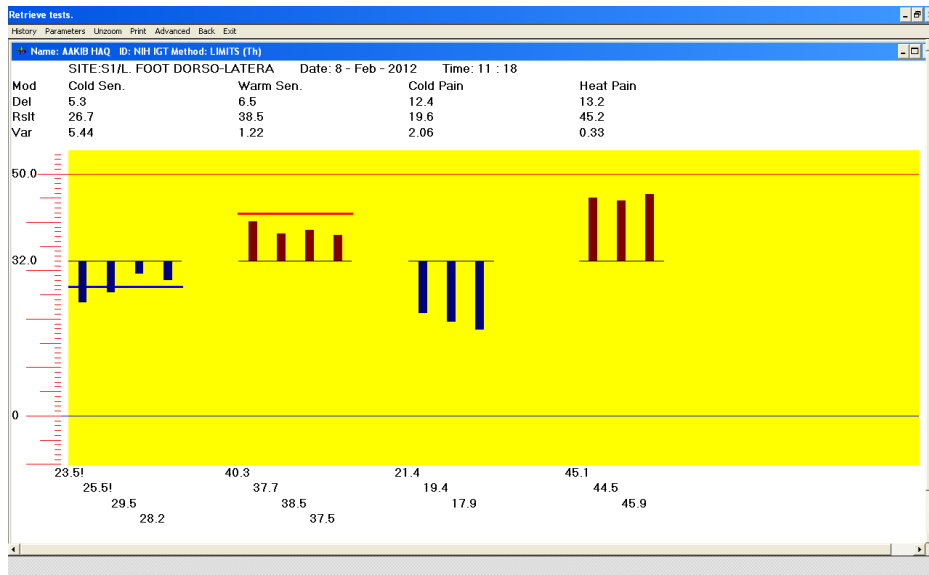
Retrieve tests.

History Parameters Unzoom Print Advanced Back Exit

Name: AAKIB HAQ ID: NIH IGT Method: LIMITS (Th)

SITE:S1/L. FOOT DORSO-LATERA Date: 8 - Feb - 2012 Time: 11 : 18

| Mod | Cold Sen. | Warm Sen. | Cold Pain | Heat Pain |
|---|---|---|---|---|
| Del | 5.3 | 6.5 | 12.4 | 13.2 |
| Rslt | 26.7 | 38.5 | 19.6 | 45.2 |
| Var | 5.44 | 1.22 | 2.06 | 0.33 |

50.0

32.0

0

23.5!
25.5!
29.5
28.2

40.3
37.7
38.5
37.5

21.4
19.4
17.9

45.1
44.5
45.9